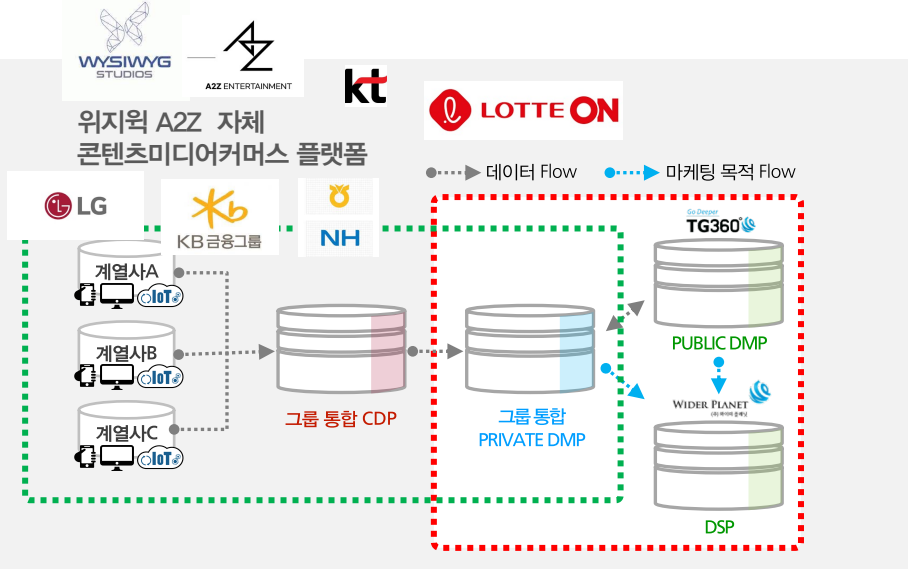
WYSIWYG STUDIOS

A2Z ENTERTAINMENT

kt

LOTTE ON

위지윅 A2Z 자체 콘텐츠미디어커머스 플랫폼

데이터 Flow
마케팅 목적 Flow

LG

KB금융그룹

NH

계열사A
IoT

계열사B
IoT

계열사C
IoT

그룹 통합 CDP

그룹 통합 PRIVATE DMP

Go Deeper TG360°

PUBLIC DMP

WIDER PLANET

DSP